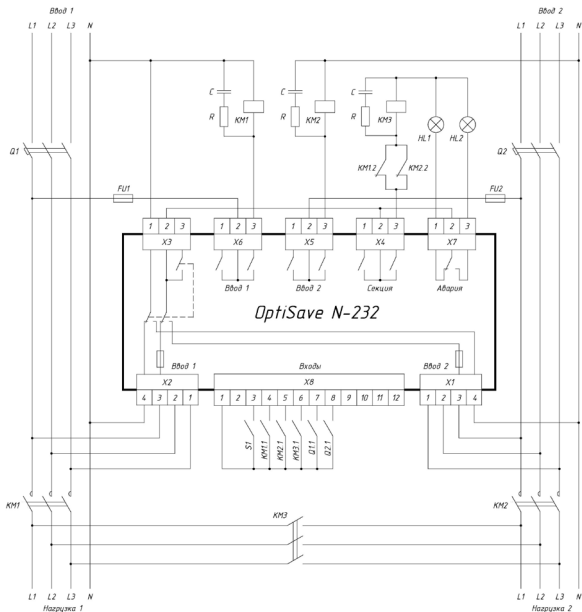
Ввод 1
L1 L2 L3 N

Ввод 2
L1 L2 L3 N

Q1
Q2

C
R
KM1
C
R
KM2
C
R
KM3
HL1
HL2

KM1.2
KM2.2

FU1
FU2

1 2 3
X3
1 2 3
X6
1 2 3
X5
1 2 3
X4
1 2 3
X7

Ввод 1
Ввод 2
Секция
Авария

OptiSave N-232

Ввод 1
X2
4 3 2 1

Входы
X8
1 2 3 4 5 6 7 8 9 10 11 12

Ввод 2
X1
1 2 3 4

S1
KM1.1
KM2.1
KM3.1
Q1.1
Q2.1

KM1
KM3
KM2

L1 L2 L3 N
Нагрузка 1

L1 L2 L3 N
Нагрузка 2